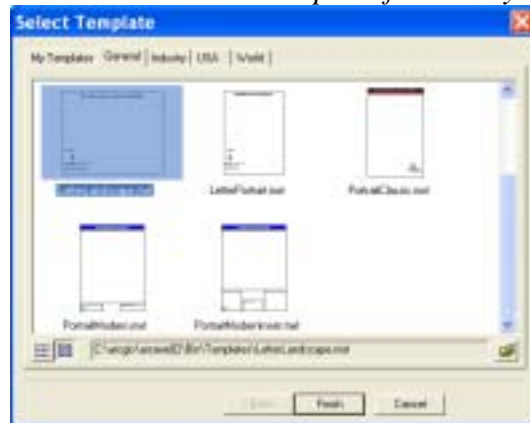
Select Template

My Templates | General | Industry | USA | World

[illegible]

LetterPortrait.mxt

PortraitClassic.mxt

PortraitModern.mxt

PortraitModernInset.mxt

C:\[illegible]\Templates\LetterLandscape.mxt

Back | Finish | Cancel